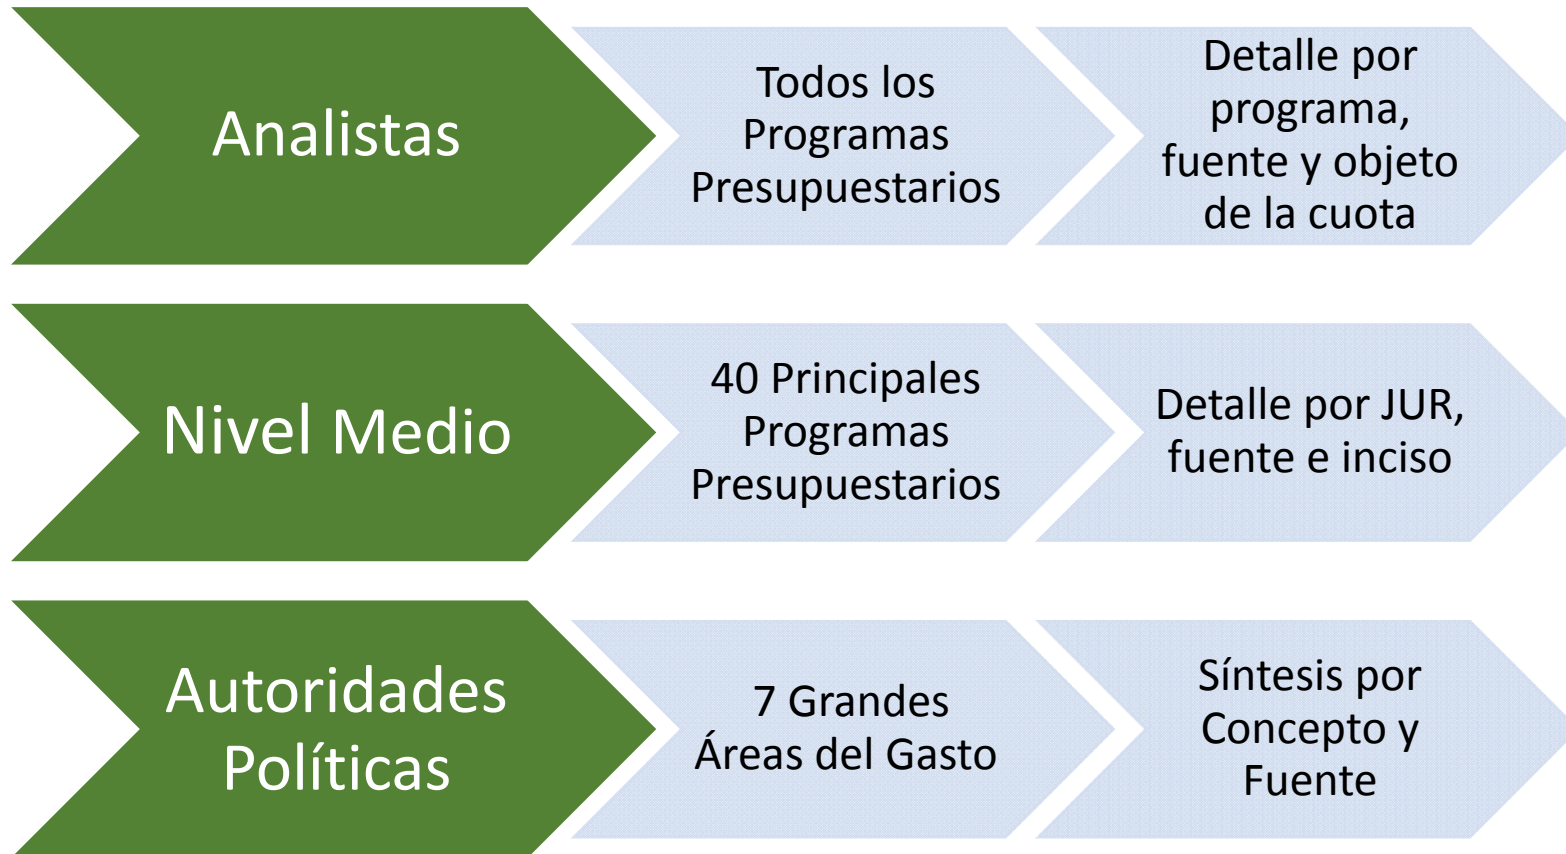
Analistas

Todos los Programas Presupuestarios

Detalle por programa, fuente y objeto de la cuota

Nivel Medio

40 Principales Programas Presupuestarios

Detalle por JUR, fuente e inciso

Autoridades Políticas

7 Grandes Áreas del Gasto

Síntesis por Concepto y Fuente